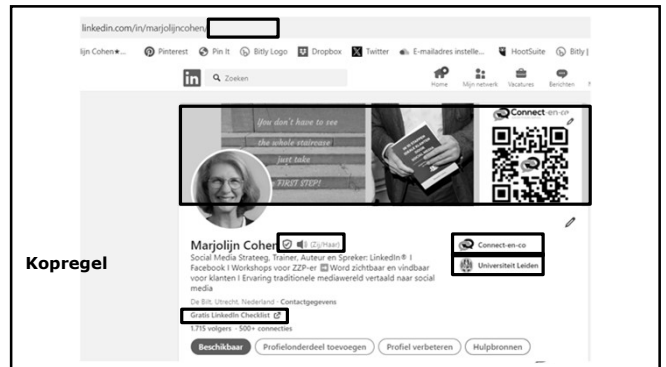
linkedin.com/in/marjolijncohen/

ijn Cohen★... Pinterest Pin It Bitly Logo Dropbox Twitter E-mailadres instelle... HootSuite Bitly

in Zoeken

Home Mijn netwerk Vacatures Berichten

You don't have to see the whole staircase just take the FIRST STEP!

Connect-en-co

Marjolijn Cohen (Zij/Haar)

Social Media Strateeg, Trainer, Auteur en Spreker: LinkedIn® I Facebook I Workshops voor ZZP-er Word zichtbaar en vindbaar voor klanten I Ervaring traditionele mediawereld vertaald naar social media

De Bilt, Utrecht, Nederland · Contactgegevens

Gratis LinkedIn Checklist

1.715 volgers · 500+ connecties

Beschikbaar Profielonderdeel toevoegen Profiel verbeteren Hulpbronnen

Connect-en-co

Universiteit Leiden

Kopregel